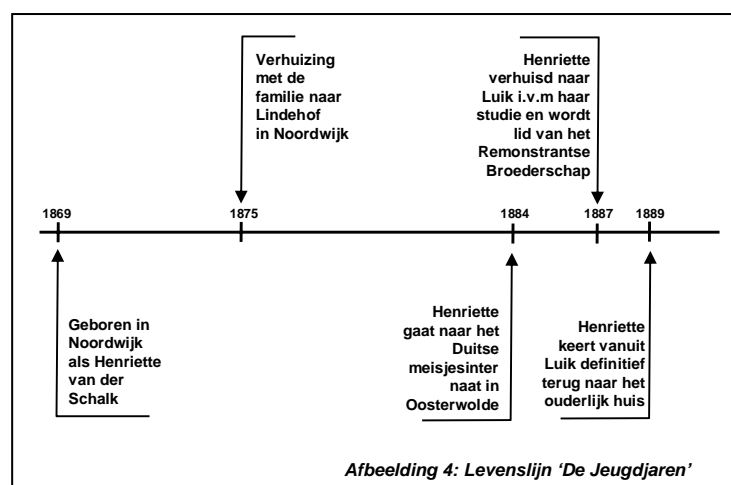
Verhuizing met de familie naar Lindehof in Noordwijk

Henriette verhuisd naar Luik i.v.m haar studie en wordt lid van het Remonstrantse Broederschap

1869

1875

1884

1887

1889

Geboren in Noordwijk als Henriette van der Schalk

Henriette gaat naar het Duitse meisjesinter naat in Oosterwolde

Henriette keert vanuit Luik definitief terug naar het ouderlijk huis

Afbeelding 4: Levenslijn 'De Jeugdjaren'